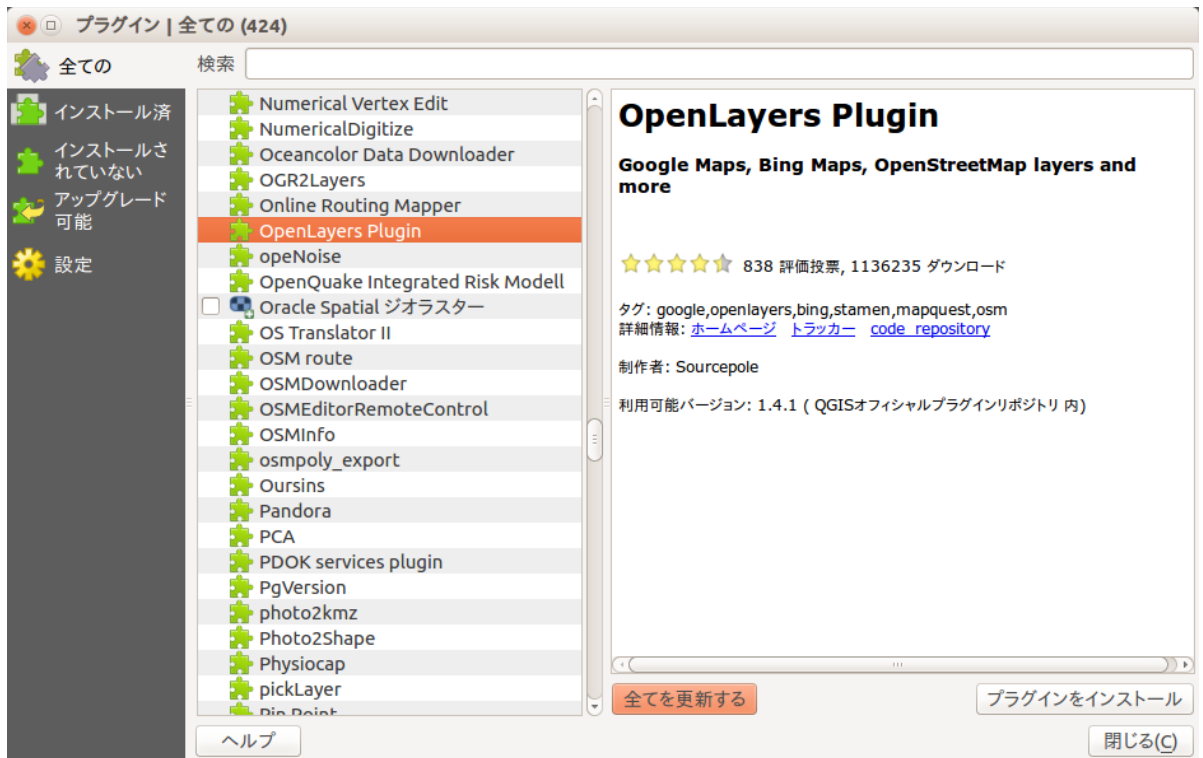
プラグイン | 全ての (424)

全ての

インストール済

インストールされていない

アップグレード可能

設定

検索

Numerical Vertex Edit
NumericalDigitize
Oceancolor Data Downloader
OGR2Layers
Online Routing Mapper
OpenLayers Plugin
opeNoise
OpenQuake Integrated Risk Modell
Oracle Spatial ジオラスター
OS Translator II
OSM route
OSMDownloader
OSMEditorRemoteControl
OSMInfo
osmpoly_export
Oursins
Pandora
PCA
PDOK services plugin
PgVersion
photo2kmz
Photo2Shape
Physiocap
pickLayer
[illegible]

OpenLayers Plugin

Google Maps, Bing Maps, OpenStreetMap layers and more

838 評価投票, 1136235 ダウンロード

タグ: google,openlayers,bing,stamen,mapquest,osm
詳細情報: ホームページ トラッカー code_repository

制作者: Sourcepole

利用可能バージョン: 1.4.1 ( QGISオフィシャルプラグインリポジトリ 内)

全てを更新する

プラグインをインストール

ヘルプ

閉じる(C)